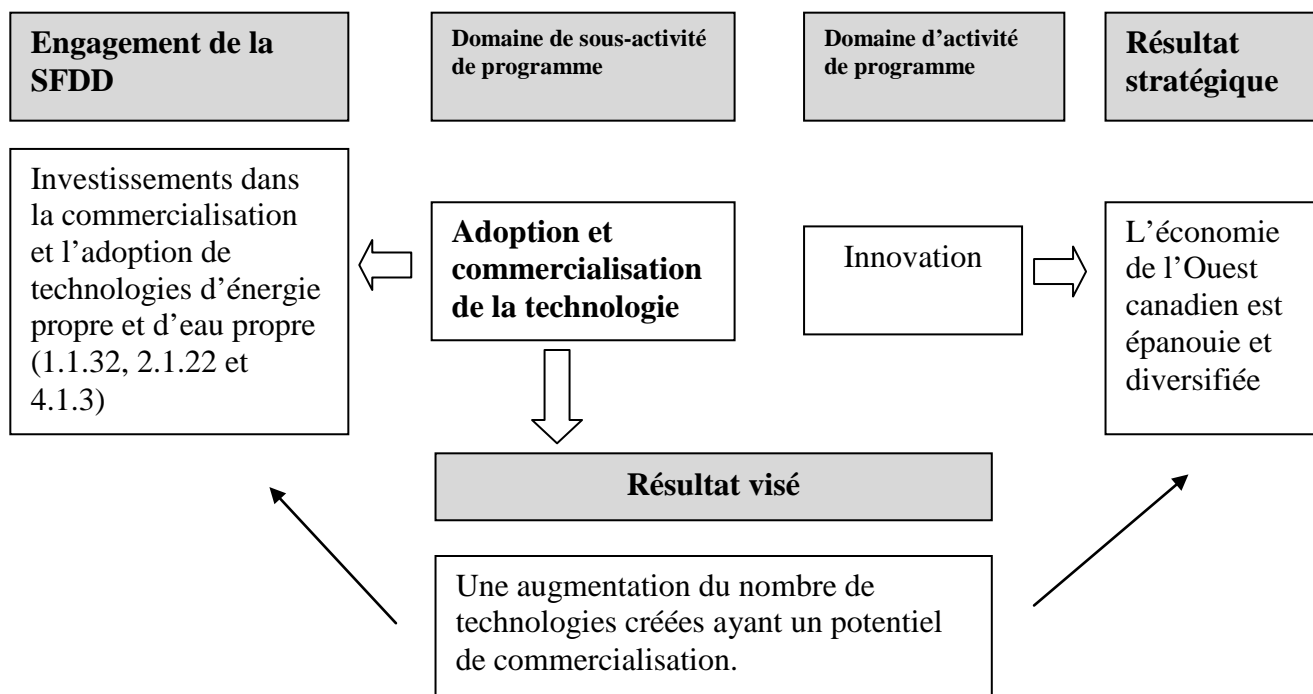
Engagement de la SFDD

Domaine de sous-activité de programme

Domaine d'activité de programme

Résultat stratégique

Investissements dans la commercialisation et l'adoption de technologies d'énergie propre et d'eau propre (1.1.32, 2.1.22 et 4.1.3)

Adoption et commercialisation de la technologie

Innovation

L'économie de l'Ouest canadien est épanouie et diversifiée

Résultat visé

Une augmentation du nombre de technologies créées ayant un potentiel de commercialisation.